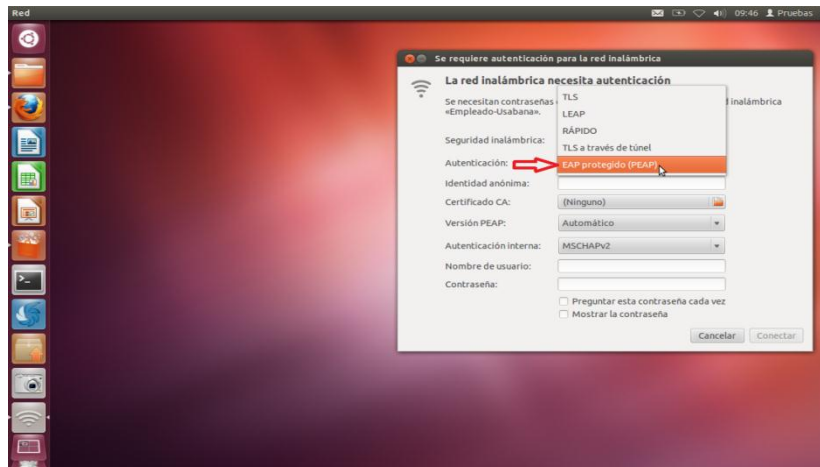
Red

09:46 Pruebas

Se requiere autenticación para la red inalámbrica

La red inalámbrica necesita autenticación

Se necesitan contraseñas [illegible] inalámbrica «Empleado-Usabana».

TLS
LEAP
RÁPIDO
TLS a través de túnel
EAP protegido (PEAP)

Seguridad inalámbrica:

Autenticación:

Identidad anónima:

Certificado CA: (Ninguno)

Versión PEAP: Automático

Autenticación interna: MSCHAPv2

Nombre de usuario:

Contraseña:

Preguntar esta contraseña cada vez
Mostrar la contraseña

Cancelar Conectar